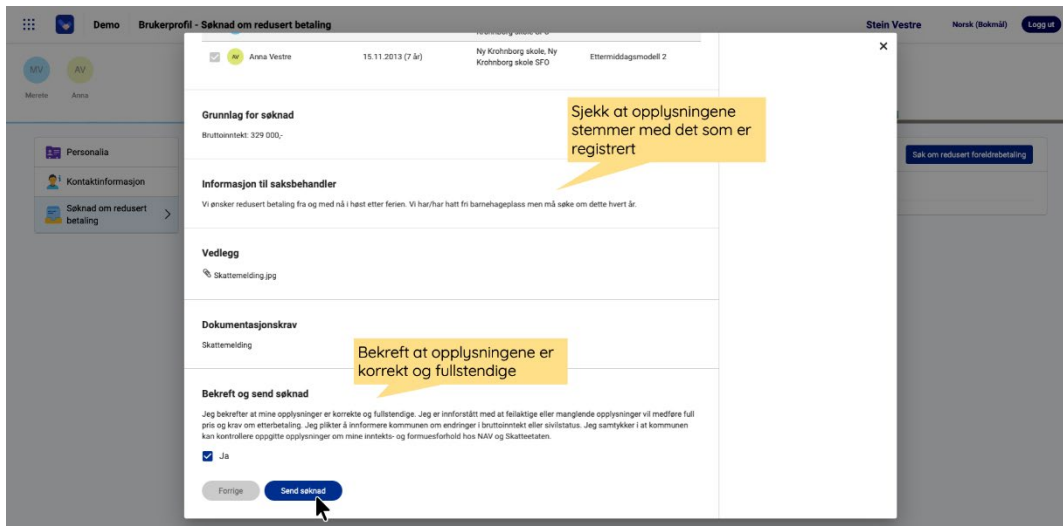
Demo Brukerprofil - Søknad om redusert betaling

Stein Vestre Norsk (Bokmål) Logg ut

MV Merete
AV Anna

Personalia
Kontaktinformasjon
Søknad om redusert betaling

Søk om redusert foreldrebetaling

AV Anna Vestre 15.11.2013 (7 år) Ny Krohnborg skole, Ny Krohnborg skole SFO Ettermiddagsmodell 2

Grunnlag for søknad

Bruttoinntekt: 329 000,-

Sjekk at opplysningene stemmer med det som er registrert

Informasjon til saksbehandler

Vi ønsker redusert betaling fra og med nå i høst etter ferien. Vi har/har hatt fri barnehageplass men må søke om dette hvert år.

Vedlegg

Skattemelding.jpg

Dokumentasjonskrav

Skattemelding

Bekreft at opplysningene er korrekt og fullstendige

Bekreft og send søknad

Jeg bekrefter at mine opplysninger er korrekte og fullstendige. Jeg er innforstått med at feilaktige eller manglende opplysninger vil medføre full pris og krav om etterbetaling. Jeg plikter å innformere kommunen om endringer i bruttoinntekt eller sivilstatus. Jeg samtykker i at kommunen kan kontrollere oppgitte opplysninger om mine inntekts- og formuesforhold hos NAV og Skatteetaten.

Ja

Forrige Send søknad